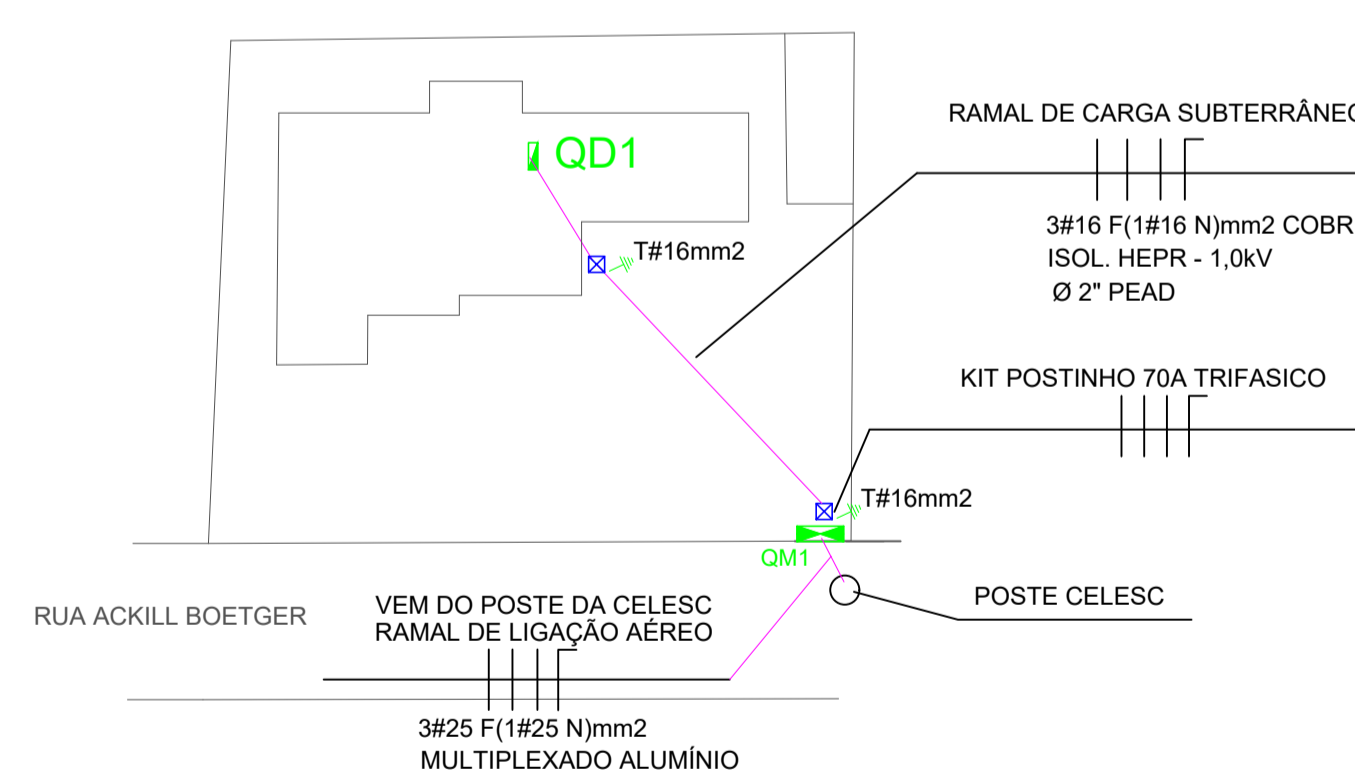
QD1

RAMAL DE CARGA SUBTERRÂNEO

3#16 F(1#16 N)mm2 COBR
ISOL. HEPR - 1,0kV
Ø 2" PEAD

T#16mm2

KIT POSTINHO 70A TRIFASICO

T#16mm2

QM1

POSTE CELESC

RUA ACKILL BOETGER

VEM DO POSTE DA CELESC
RAMAL DE LIGAÇÃO AÉREO

3#25 F(1#25 N)mm2
MULTIPLEXADO ALUMÍNIO